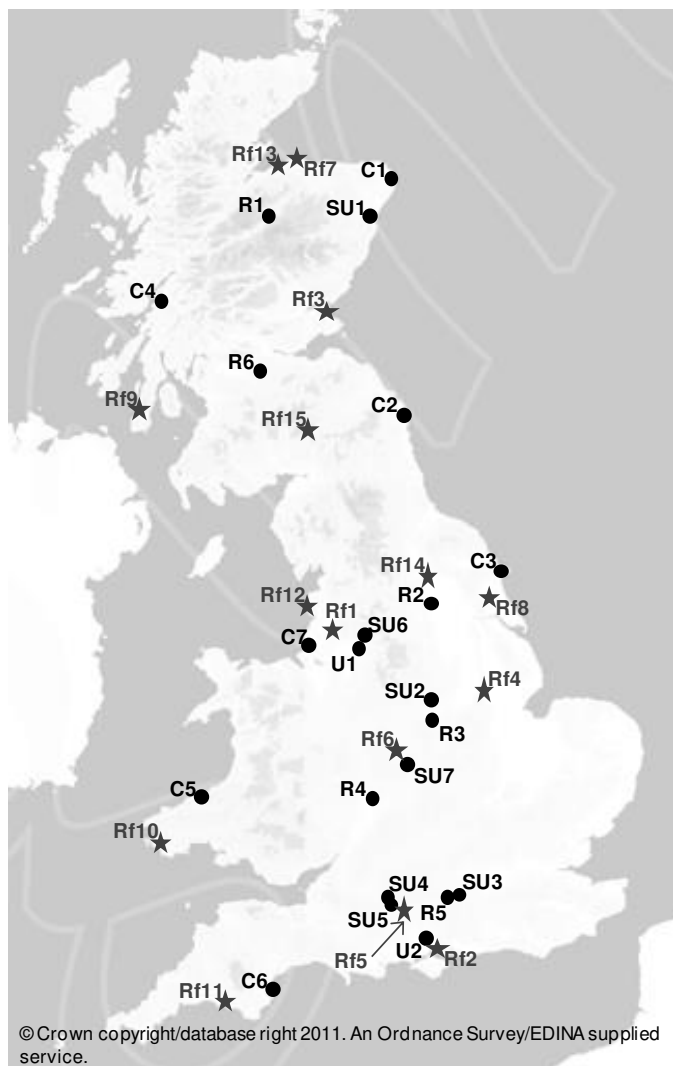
Rf13
Rf7
C1
R1
SU1
C4
Rf3
R6
Rf9
C2
Rf15
C3
Rf14
R2
Rf8
Rf12
Rf1
SU6
C7
U1
Rf4
SU2
R3
Rf6
SU7
C5
R4
Rf10
SU4
SU3
SU5
R5
Rf5
U2
Rf2
Rf11
C6

© Crown copyright/database right 2011. An Ordnance Survey/EDINA supplied service.